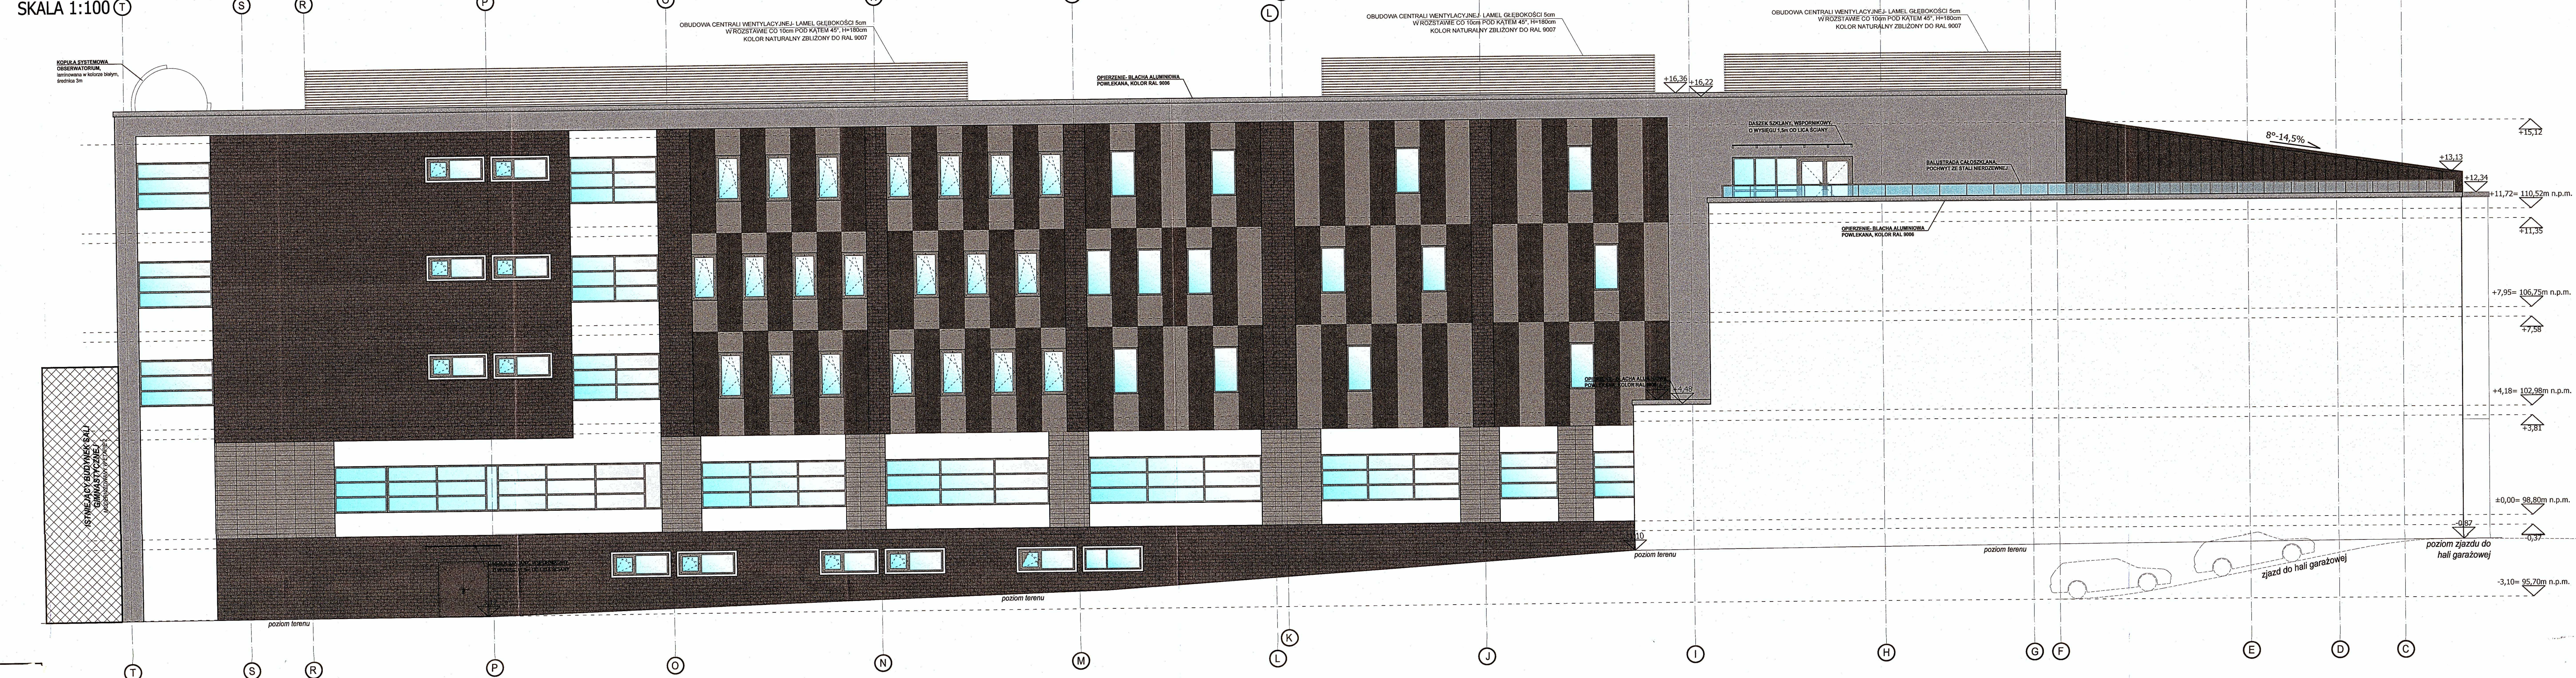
SKALA 1:100 (T) (S) (R) (P) (O) (L)

OBUDOWA CENTRALI WENTYLACYJNEJ- LAMEL GŁĘBOKOŚCI 5cm W ROZSTAWIE CO 10cm POD KĄTEM 45°, H=180cm KOLOR NATURALNY ZBLIŻONY DO RAL 9007

OBUDOWA CENTRALI WENTYLACYJNEJ- LAMEL GŁĘBOKOŚCI 5cm W ROZSTAWIE CO 10cm POD KĄTEM 45°, H=180cm KOLOR NATURALNY ZBLIŻONY DO RAL 9007

OBUDOWA CENTRALI WENTYLACYJNEJ- LAMEL GŁĘBOKOŚCI 5cm W ROZSTAWIE CO 10cm POD KĄTEM 45°, H=180cm KOLOR NATURALNY ZBLIŻONY DO RAL 9007

KOPUŁA SYSTEMOWA OBSERWATORIUM, laminowana w kolorze białym, średnica 3m

OPIERZENIE- BLACHA ALUMINIOWA POWLEKANA, KOLOR RAL 9006

+16,36 +16,22

DASZEK SZKLANY, WSPORNIKOWY, O WYSIĘGU 1,5m OD LICA ŚCIANY

BALUSTRADA CAŁOSZKLANA, POCHWYT ZE STALI NIERDZEWNEJ

8°-14,5%

+15,12

+13,13

+12,34

+11,72= 110,52m n.p.m.

OPIERZENIE- BLACHA ALUMINIOWA POWLEKANA, KOLOR RAL 9006

+11,35

+7,95= 106,75m n.p.m.

+7,58

OPIERZENIE- BLACHA ALUMINIOWA POWLEKANA, KOLOR RAL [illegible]

+4,48

+4,18= 102,98m n.p.m.

+3,81

ISTNIEJĄCY BUDYNEK SALI GIMNASTYCZNEJ

±0,00= 98,80m n.p.m.

-0,87

-0,37

poziom zjazdu do hali garażowej

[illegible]10

poziom terenu

poziom terenu

zjazd do hali garażowej

-3,10= 95,70m n.p.m.

poziom terenu

poziom terenu

(T) (S) (R) (P) (O) (N) (M) (K) (L) (J) (I) (H) (G) (F) (E) (D) (C)